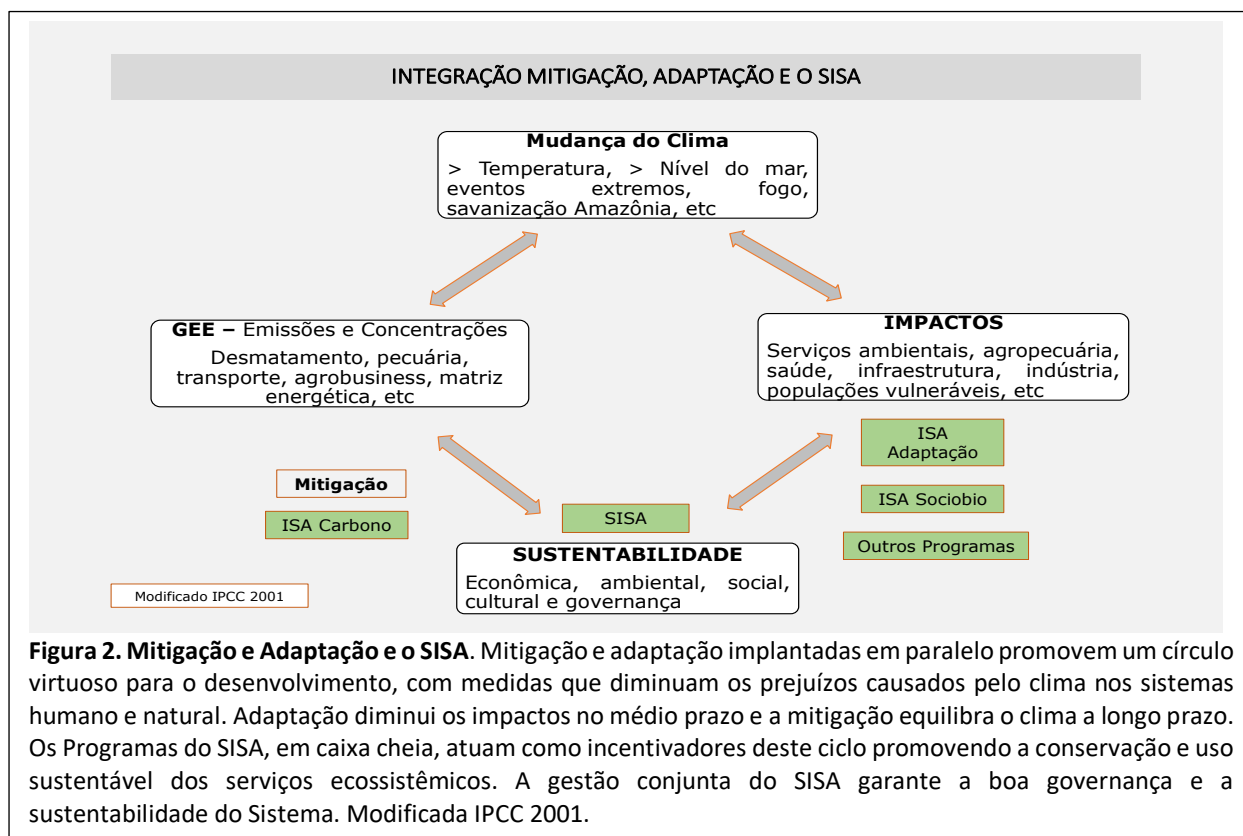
INTEGRAÇÃO MITIGAÇÃO, ADAPTAÇÃO E O SISA

**Mudança do Clima**
> Temperatura, > Nível do mar, eventos extremos, fogo, savanização Amazônia, etc

**GEE –** Emissões e Concentrações
Desmatamento, pecuária, transporte, agrobusiness, matriz energética, etc

**IMPACTOS**
Serviços ambientais, agropecuária, saúde, infraestrutura, indústria, populações vulneráveis, etc

ISA Adaptação

**Mitigação**

ISA Carbono

SISA

ISA Sociobio

**SUSTENTABILIDADE**
Econômica, ambiental, social, cultural e governança

Outros Programas

Modificado IPCC 2001

**Figura 2. Mitigação e Adaptação e o SISA**. Mitigação e adaptação implantadas em paralelo promovem um círculo virtuoso para o desenvolvimento, com medidas que diminuam os prejuízos causados pelo clima nos sistemas humano e natural. Adaptação diminui os impactos no médio prazo e a mitigação equilibra o clima a longo prazo. Os Programas do SISA, em caixa cheia, atuam como incentivadores deste ciclo promovendo a conservação e uso sustentável dos serviços ecossistêmicos. A gestão conjunta do SISA garante a boa governança e a sustentabilidade do Sistema. Modificada IPCC 2001.